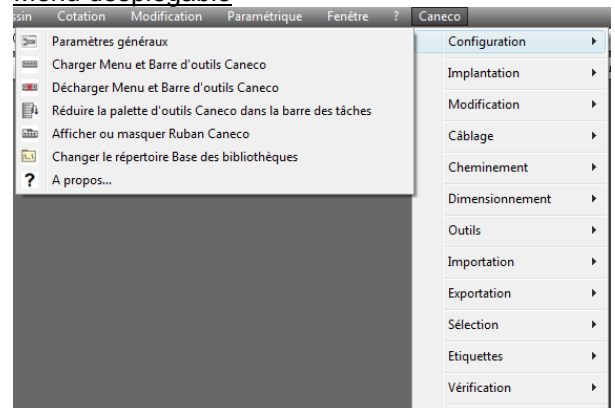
Menu déroulable

ssin Cotation Modification Paramétrique Fenêtre ? Caneco

Paramètres généraux
Charger Menu et Barre d'outils Caneco
Décharger Menu et Barre d'outils Caneco
Réduire la palette d'outils Caneco dans la barre des tâches
Afficher ou masquer Ruban Caneco
Changer le répertoire Base des bibliothèques
A propos...

Configuration
Implantation
Modification
Câblage
Cheminement
Dimensionnement
Outils
Importation
Exportation
Sélection
Etiquettes
Vérification